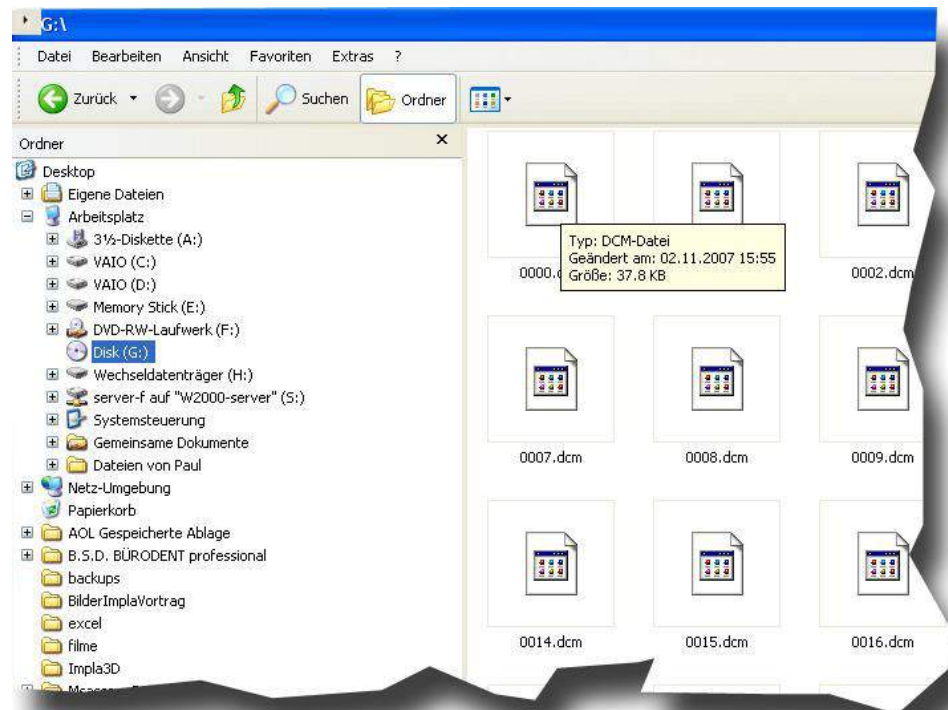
G:\

Datei Bearbeiten Ansicht Favoriten Extras ?

Zurück Suchen Ordner

Ordner ×

Desktop
Eigene Dateien
Arbeitsplatz
3½-Diskette (A:)
VAIO (C:)
VAIO (D:)
Memory Stick (E:)
DVD-RW-Laufwerk (F:)
Disk (G:)
Wechseldatenträger (H:)
server-f auf "W2000-server" (S:)
Systemsteuerung
Gemeinsame Dokumente
Dateien von Paul
Netz-Umgebung
Papierkorb
AOL Gespeicherte Ablage
B.S.D. BÜRODENT professional
backups
BilderImplaVortrag
excel
filme
Impla3D
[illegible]

Typ: DCM-Datei
Geändert am: 02.11.2007 15:55
Größe: 37.8 KB

0000.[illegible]
0002.dcm
0007.dcm
0008.dcm
0009.dcm
0014.dcm
0015.dcm
0016.dcm